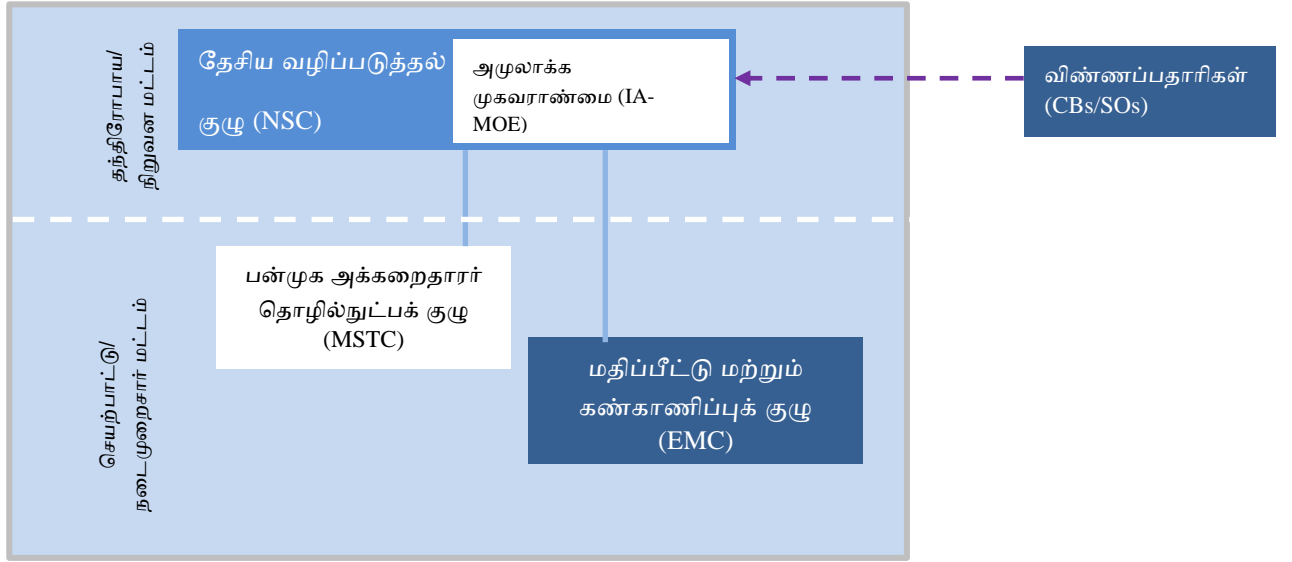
தந்திரோபாய/ நிறுவன மட்டம்

தேசிய வழிப்படுத்தல் குழு (NSC)

அமுலாக்க முகவராண்மை (IA-MOE)

விண்ணப்பதாரிகள் (CBs/SOs)

செயற்பாட்டு/ நடைமுறைசார் மட்டம்

பன்முக அக்கறைதாரர் தொழில்நுட்பக் குழு (MSTC)

மதிப்பீட்டு மற்றும் கண்காணிப்புக் குழு (EMC)